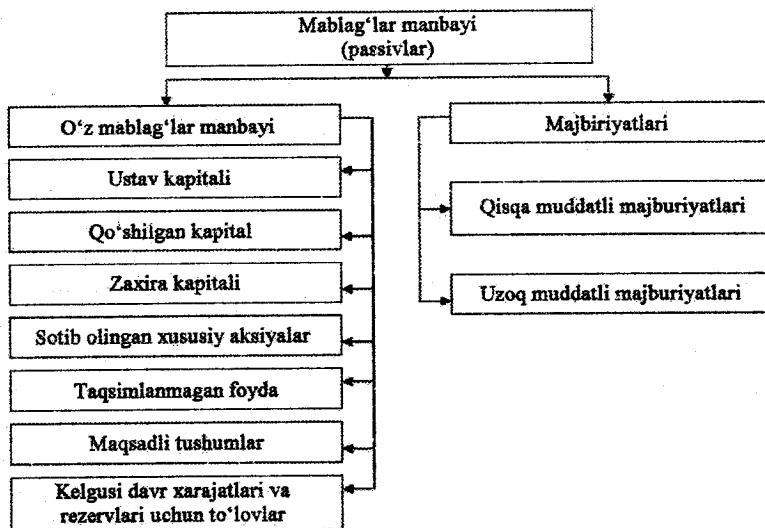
Mablag'lar manbayi (passivlar)

O'z mablag'lar manbayi

Ustav kapitali

Qo'shilgan kapital

Zaxira kapitali

Sotib olingan xususiy aksiyalar

Taqsimlanmagan foyda

Maqsadli tushumlar

Kelgusi davr xarajatlari va rezervlari uchun to'lovlar

Majbiriyatlari

Qisqa muddatli majburiyatlari

Uzoq muddatli majburiyatlari